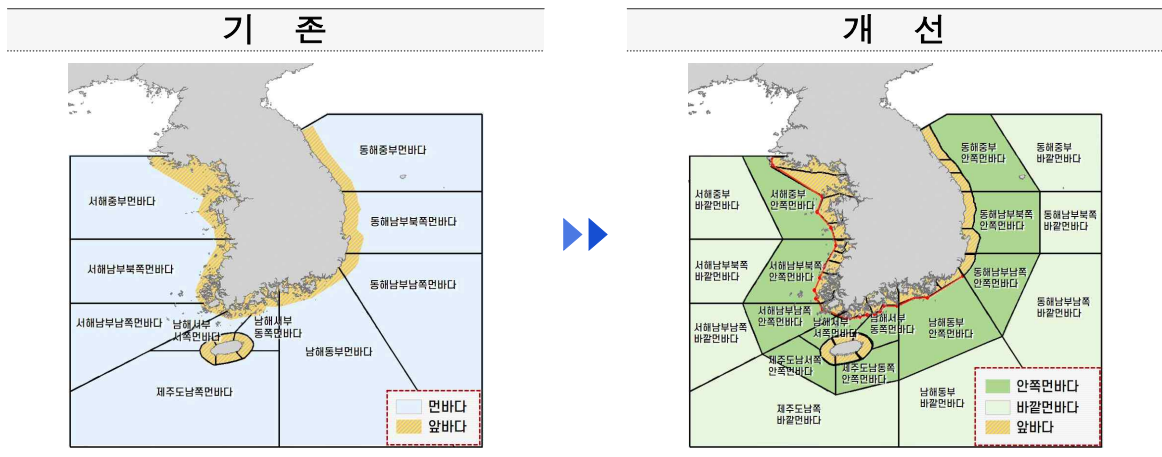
기 존

동해중부먼바다

서해중부먼바다

동해남부북쪽먼바다

서해남부북쪽먼바다

동해남부남쪽먼바다

서해남부남쪽먼바다

남해서부 서쪽먼바다

남해서부 동쪽먼바다

남해동부먼바다

제주도남쪽먼바다

먼바다

앞바다

개 선

동해중부 안쪽먼바다

동해중부 바깥먼바다

서해중부 바깥먼바다

서해중부 안쪽먼바다

동해남부북쪽 안쪽먼바다

동해남부북쪽 바깥먼바다

서해남부북쪽 바깥먼바다

서해남부북쪽 안쪽먼바다

동해남부남쪽 안쪽먼바다

동해남부남쪽 바깥먼바다

서해남부남쪽 안쪽먼바다

서해남부남쪽 바깥먼바다

남해서부 서쪽먼바다

남해서부 동쪽먼바다

남해동부 안쪽먼바다

제주도남서쪽 안쪽먼바다

제주도남동쪽 안쪽먼바다

남해동부 바깥먼바다

제주도남쪽 바깥먼바다

안쪽먼바다

바깥먼바다

앞바다